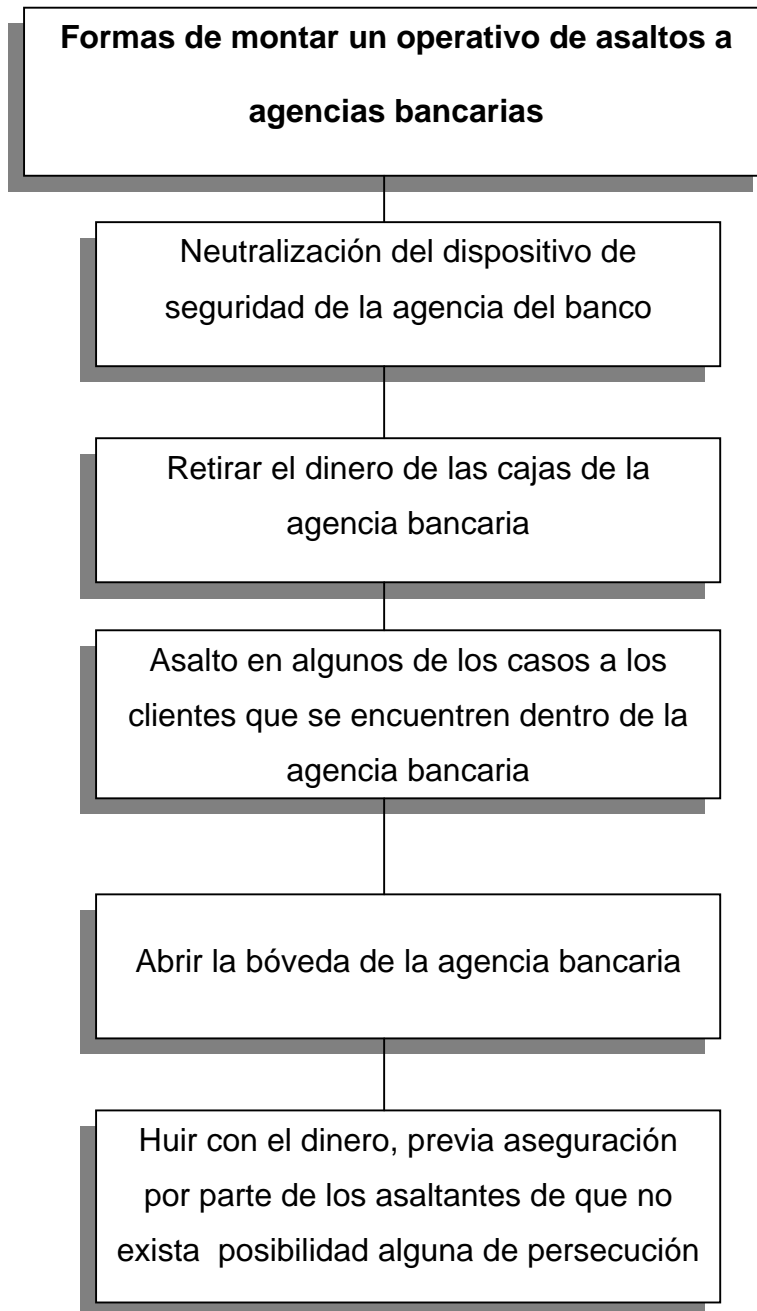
Formas de montar un operativo de asaltos a agencias bancarias

Neutralización del dispositivo de seguridad de la agencia del banco

Retirar el dinero de las cajas de la agencia bancaria

Asalto en algunos de los casos a los clientes que se encuentren dentro de la agencia bancaria

Abrir la bóveda de la agencia bancaria

Huir con el dinero, previa aseguración por parte de los asaltantes de que no exista posibilidad alguna de persecución